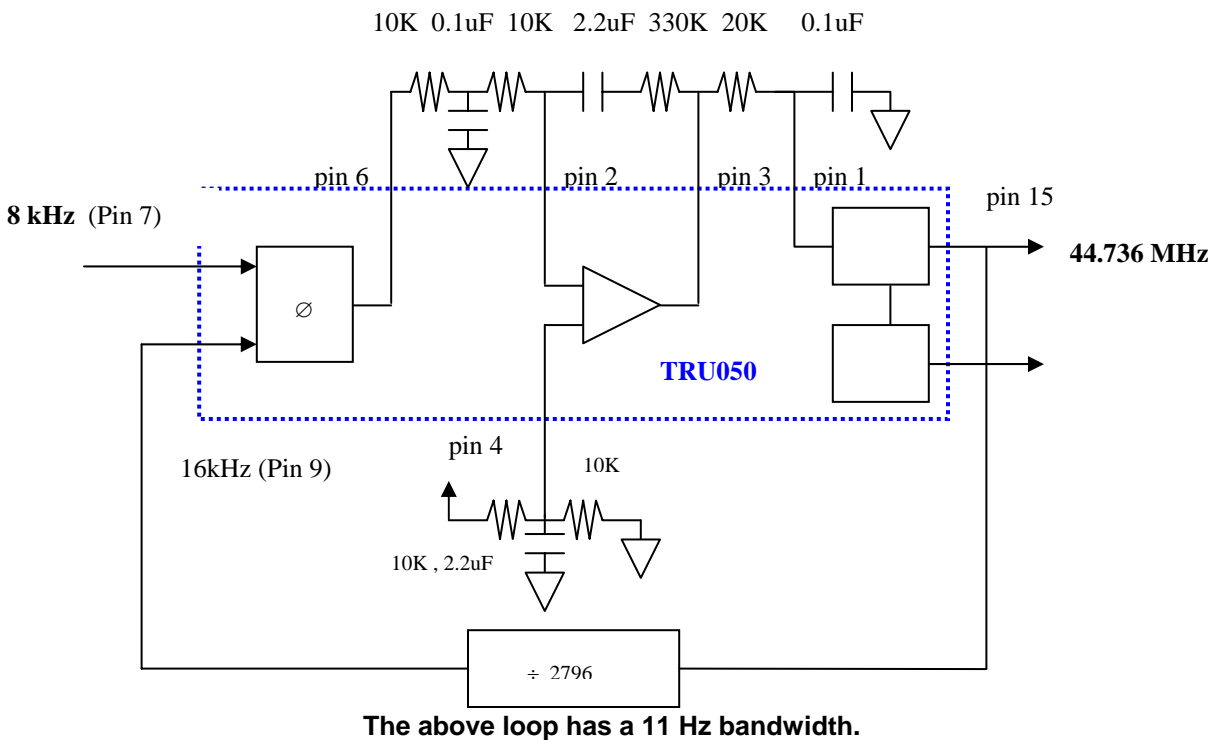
10K 0.1uF 10K 2.2uF 330K 20K 0.1uF

pin 6 pin 2 pin 3 pin 1

pin 15

**8 kHz** (Pin 7)

$\varnothing$

**44.736 MHz**

**TRU050**

pin 4

10K

16kHz (Pin 9)

10K , 2.2uF

$\div$ 2796

**The above loop has a 11 Hz bandwidth.**